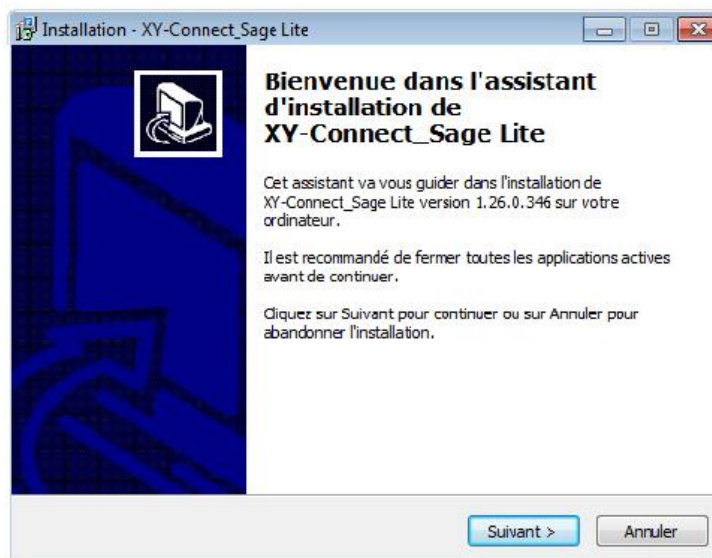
Installation - XY-Connect_Sage Lite

Bienvenue dans l'assistant d'installation de XY-Connect_Sage Lite

Cet assistant va vous guider dans l'installation de XY-Connect_Sage Lite version 1.26.0.346 sur votre ordinateur.

Il est recommandé de fermer toutes les applications actives avant de continuer.

Cliquez sur Suivant pour continuer ou sur Annuler pour abandonner l'installation.

Suivant >

Annuler